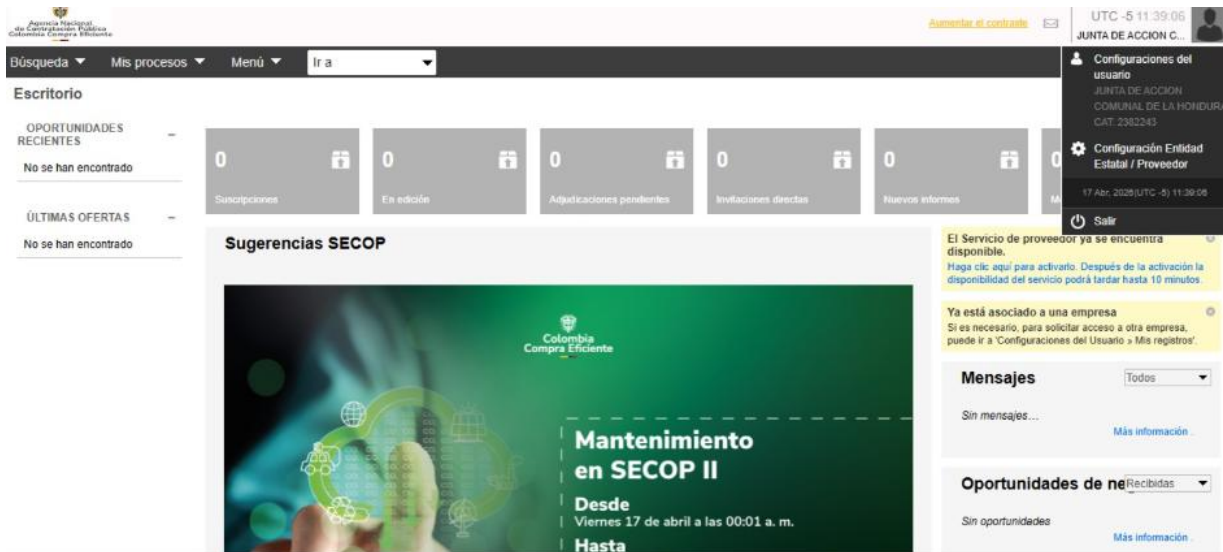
Agencia Nacional de Contratación Pública Colombia Compra Eficiente

Aumentar el contraste

UTC -5 11:39:06
JUNTA DE ACCION C...

Búsqueda ▼ Mis procesos ▼ Menú ▼ Ir a

Configuraciones del usuario
JUNTA DE ACCION COMUNAL DE LA HONDURA
CAT. 2382243

Configuración Entidad Estatal / Proveedor

17 Abr, 2026(UTC -5) 11:39:06

Salir

Escritorio

OPORTUNIDADES RECIENTES
No se han encontrado

ÚLTIMAS OFERTAS
No se han encontrado

0 Suscripciones
0 En edición
0 Adjudicaciones pendientes
0 Invitaciones directas
0 Nuevos informes
0 M

Sugerencias SECOP

Colombia Compra Eficiente

Mantenimiento en SECOP II

Desde
Viernes 17 de abril a las 00:01 a. m.

Hasta

El Servicio de proveedor ya se encuentra disponible.
Haga clic aquí para activarlo. Después de la activación la disponibilidad del servicio podrá tardar hasta 10 minutos.

Ya está asociado a una empresa
Si es necesario, para solicitar acceso a otra empresa, puede ir a 'Configuraciones del Usuario » Mis registros'.

Mensajes
Todos
Sin mensajes...
Más información

Oportunidades de ne
Recibidas
Sin oportunidades
Más información